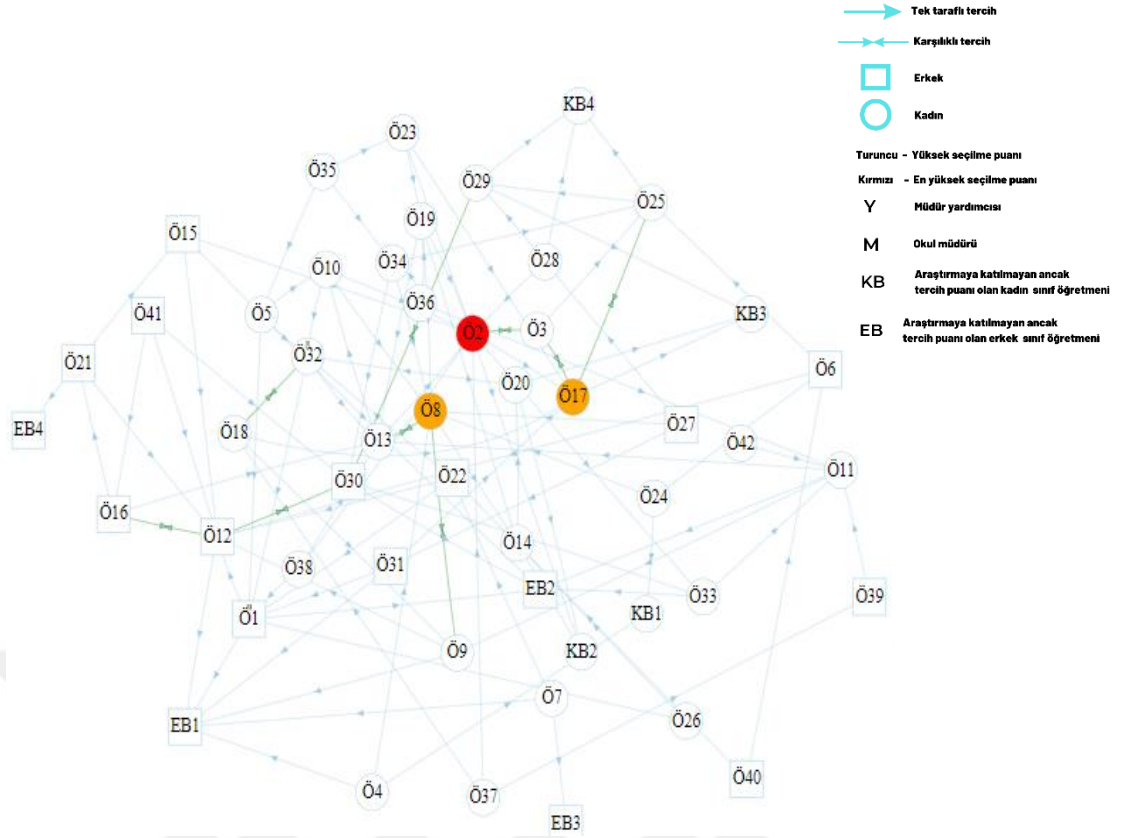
Tek taraflı tercih
Karşılıklı tercih
Erkek
Kadın
Turuncu - Yüksek seçilme puanı
Kırmızı - En yüksek seçilme puanı
Y Müdür yardımcısı
M Okul müdürü
KB Araştırmaya katılmayan ancak tercih puanı olan kadın sınıf öğretmeni
EB Araştırmaya katılmayan ancak tercih puanı olan erkek sınıf öğretmeni

KB4
Ö23
Ö35
Ö29
Ö25
Ö19
Ö15
Ö10
Ö34
Ö28
Ö41
Ö5
Ö36
Ö2
Ö3
KB3
Ö21
Ö32
Ö6
Ö20
Ö17
EB4
Ö18
Ö8
Ö27
Ö13
Ö42
Ö11
Ö30
Ö22
Ö24
Ö16
Ö12
Ö14
Ö38
Ö31
EB2
Ö33
Ö39
Ö1
KB1
Ö9
KB2
Ö7
EB1
Ö26
Ö40
Ö4
Ö37
EB3